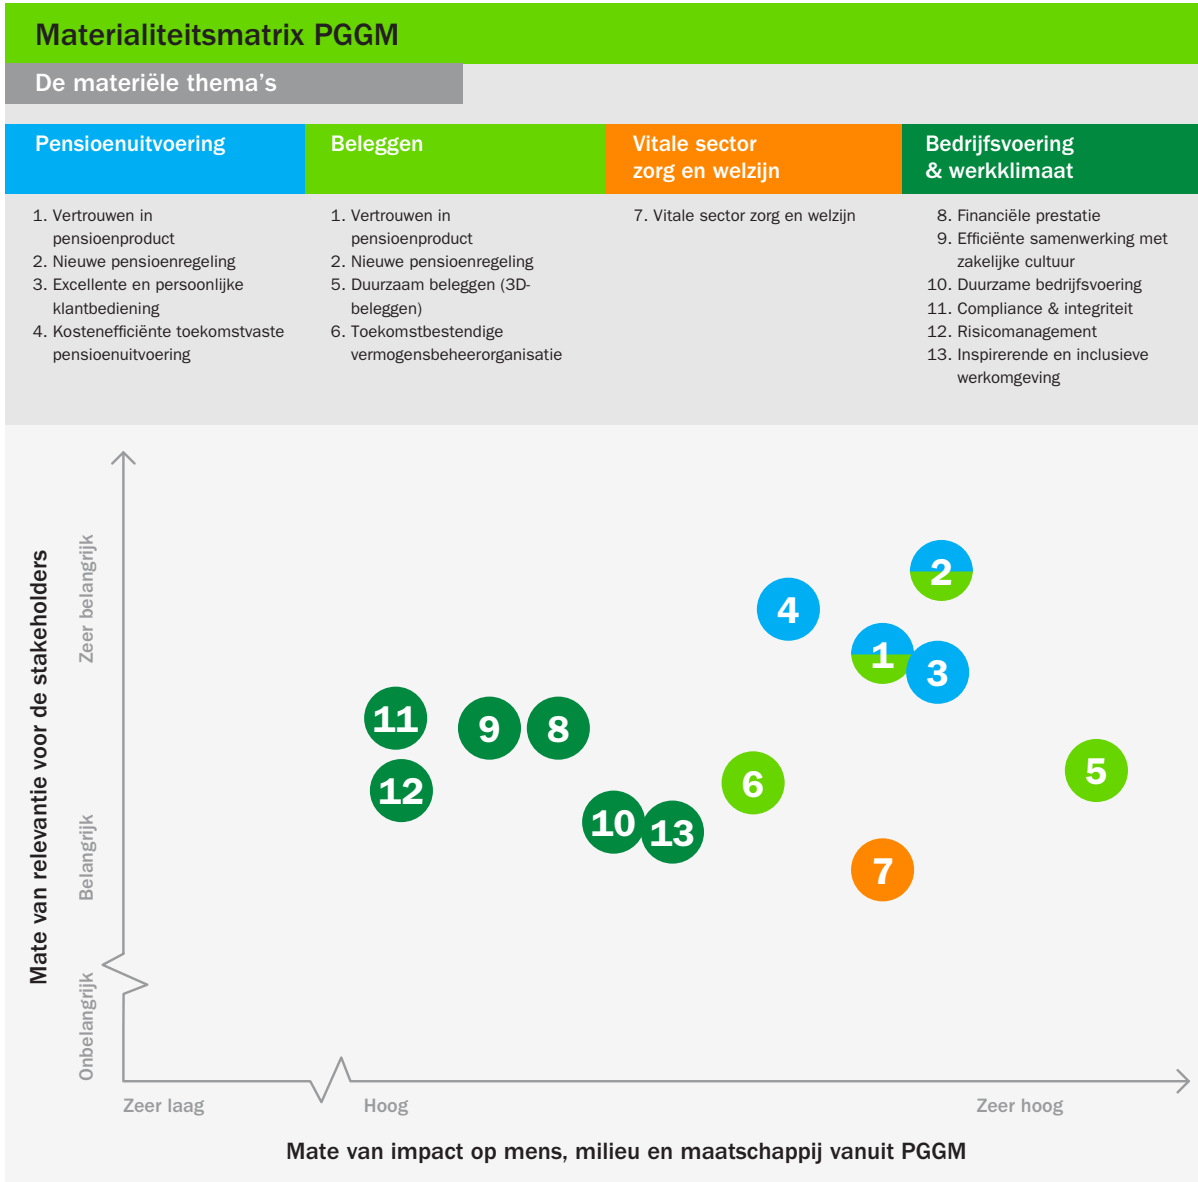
Materialiteitsmatrix PGGM

De materiële thema's

Pensioenuitvoering

1. Vertrouwen in pensioenproduct
2. Nieuwe pensioenregeling
3. Excellente en persoonlijke klantbediening
4. Kostenefficiënte toekomstvaste pensioenuitvoering

Beleggen

1. Vertrouwen in pensioenproduct
2. Nieuwe pensioenregeling
5. Duurzaam beleggen (3D-beleggen)
6. Toekomstbestendige vermogensbeheerorganisatie

Vitale sector zorg en welzijn

7. Vitale sector zorg en welzijn

Bedrijfsvoering & werkklimaat

8. Financiële prestatie
9. Efficiënte samenwerking met zakelijke cultuur
10. Duurzame bedrijfsvoering
11. Compliance & integriteit
12. Risicomanagement
13. Inspirerende en inclusieve werkomgeving

2
4
1
3
11
9
8
5
6
12
10
13
7

Mate van relevantie voor de stakeholders

Zeer belangrijk

Belangrijk

Onbelangrijk

Zeer laag

Hoog

Zeer hoog

Mate van impact op mens, milieu en maatschappij vanuit PGGM